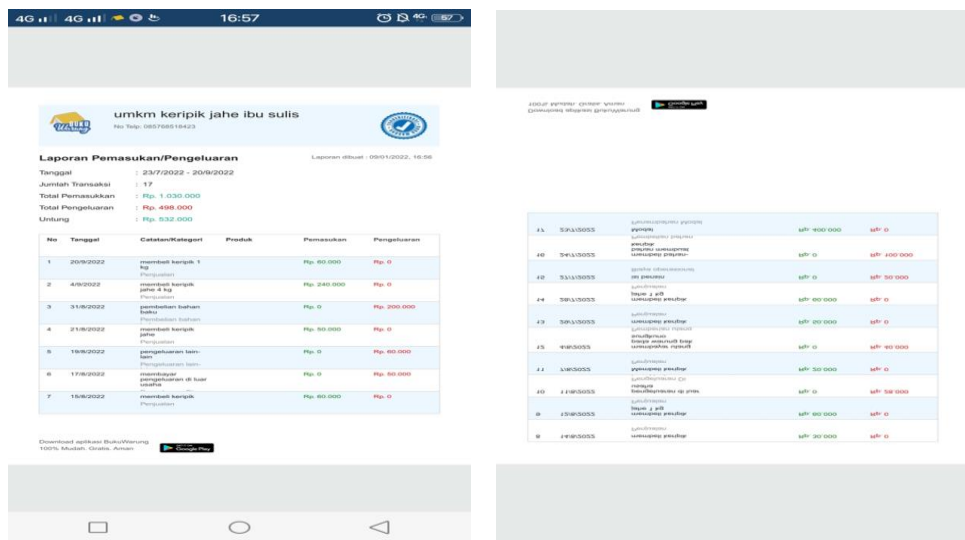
4G 4G 16:57 4G 57

umkm keripik jahe ibu sulis
No Telp: 085768518423

Laporan Pemasukan/Pengeluaran
Laporan dibuat : 09/01/2022, 16:56

Tanggal : 23/7/2022 - 20/9/2022
Jumlah Transaksi : 17
Total Pemasukkan : Rp. 1.030.000
Total Pengeluaran : Rp. 498.000
Untung : Rp. 532.000

| No | Tanggal | Catatan/Kategori | Produk | Pemasukan | Pengeluaran |
|---|---|---|---|---|---|
| 1 | 20/9/2022 | membeli keripik 1 kg Penjualan | | Rp. 60.000 | Rp. 0 |
| 2 | 4/9/2022 | membeli keripik jahe 4 kg Penjualan | | Rp. 240.000 | Rp. 0 |
| 3 | 31/8/2022 | pembelian bahan baku Pembelian bahan | | Rp. 0 | Rp. 200.000 |
| 4 | 21/8/2022 | membeli keripik jahe Penjualan | | Rp. 50.000 | Rp. 0 |
| 5 | 19/8/2022 | pengeluaran lain-lain Pengeluaran lain- | | Rp. 0 | Rp. 60.000 |
| 6 | 17/8/2022 | membayar pengeluaran di luar usaha | | Rp. 0 | Rp. 50.000 |
| 7 | 15/8/2022 | membeli keripik Penjualan | | Rp. 60.000 | Rp. 0 |

Download aplikasi BukuWarung
100% Mudah. Gratis. Aman
Google Play

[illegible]